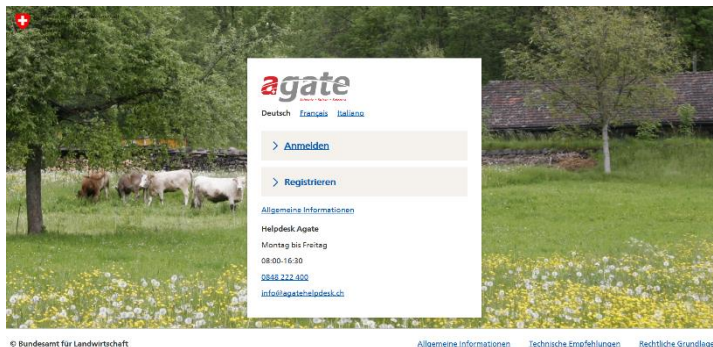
agate

Deutsch Français Italiano

> Anmelden

> Registrieren

Allgemeine Informationen

Helpdesk Agate

Montag bis Freitag

08:00-16:30

0848 222 400

info@agatehelpdesk.ch

© Bundesamt für Landwirtschaft

Allgemeine Informationen Technische Empfehlungen Rechtliche Grundlage